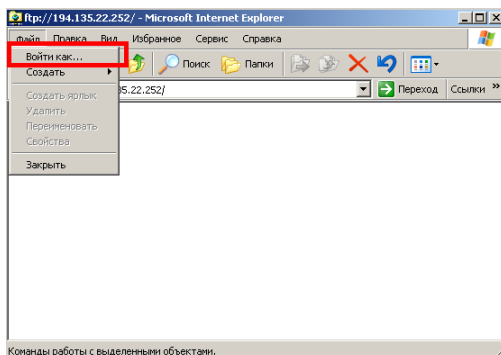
ftp://194.135.22.252/ - Microsoft Internet Explorer

Файл Правка Вид Избранное Сервис Справка

Войти как...
Создать
Создать ярлык
Удалить
Переименовать
Свойства
Закрыть

Поиск Папки

35.22.252/

Переход Ссылки »

Команды работы с выделенными объектами.